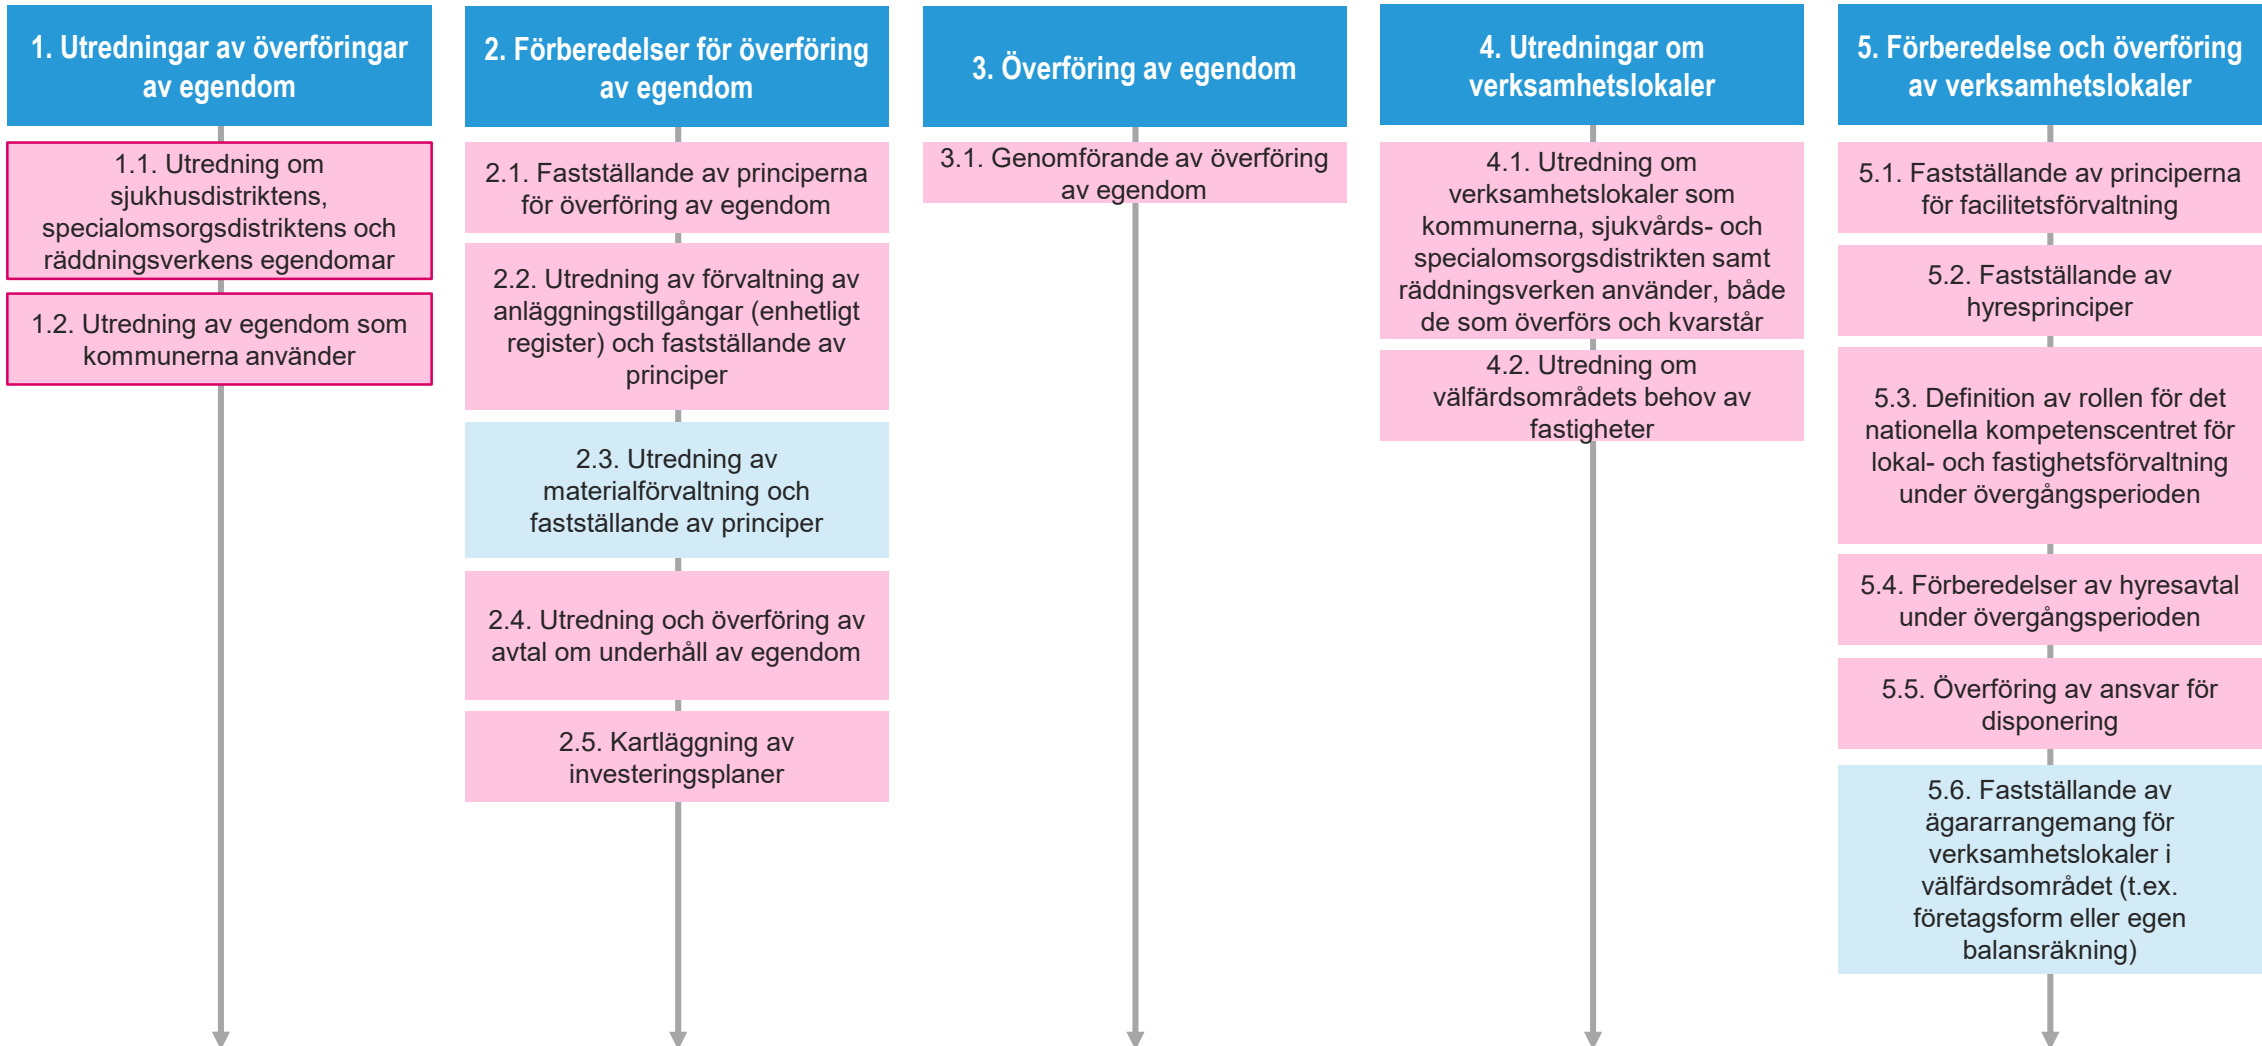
1. Utredningar av överföringar av egendom

1.1. Utredning om sjukhusdistriktens, specialomsorgsdistriktens och räddningsverkens egendomar

1.2. Utredning av egendom som kommunerna använder

2. Förberedelser för överföring av egendom

2.1. Fastställande av principerna för överföring av egendom

2.2. Utredning av förvaltning av anläggningstillgångar (enhetligt register) och fastställande av principer

2.3. Utredning av materialförvaltning och fastställande av principer

2.4. Utredning och överföring av avtal om underhåll av egendom

2.5. Kartläggning av investeringsplaner

3. Överföring av egendom

3.1. Genomförande av överföring av egendom

4. Utredningar om verksamhetslokaler

4.1. Utredning om verksamhetslokaler som kommunerna, sjukvårds- och specialomsorgsdistrikten samt räddningsverken använder, både de som överförs och kvarstår

4.2. Utredning om välfärdsområdets behov av fastigheter

5. Förberedelse och överföring av verksamhetslokaler

5.1. Fastställande av principerna för facilitetsförvaltning

5.2. Fastställande av hyresprinciper

5.3. Definition av rollen för det nationella kompetenscentret för lokal- och fastighetsförvaltning under övergångsperioden

5.4. Förberedelser av hyresavtal under övergångsperioden

5.5. Överföring av ansvar för disponering

5.6. Fastställande av ägararrangemang för verksamhetslokaler i välfärdsområdet (t.ex. företagsform eller egen balansräkning)